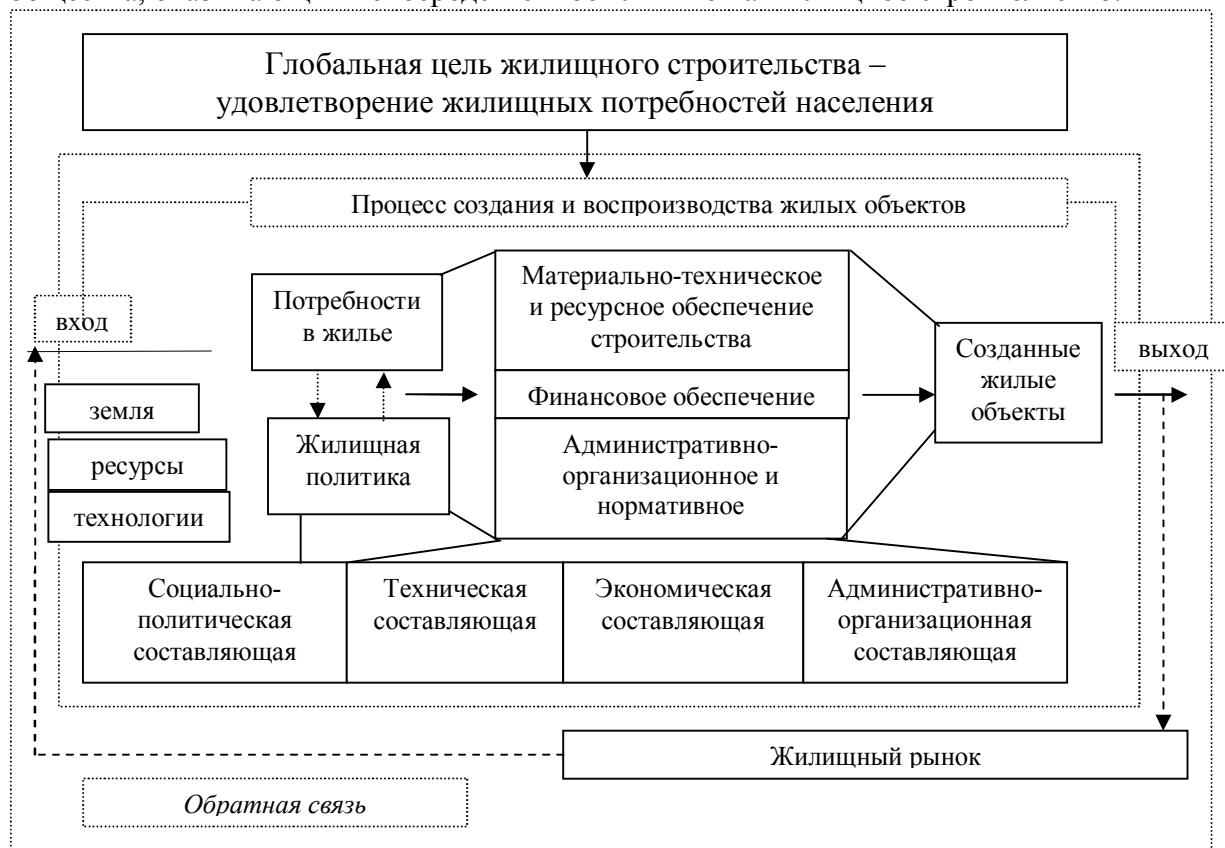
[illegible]

Глобальная цель жилищного строительства – удовлетворение жилищных потребностей населения

Процесс создания и воспроизводства жилых объектов

вход

Потребности в жилье

Материально-техническое и ресурсное обеспечение строительства

Финансовое обеспечение

Административно-организационное и нормативное

Созданные жилые объекты

выход

земля

ресурсы

технологии

Жилищная политика

Социально-политическая составляющая

Техническая составляющая

Экономическая составляющая

Административно-организационная составляющая

Жилищный рынок

Обратная связь